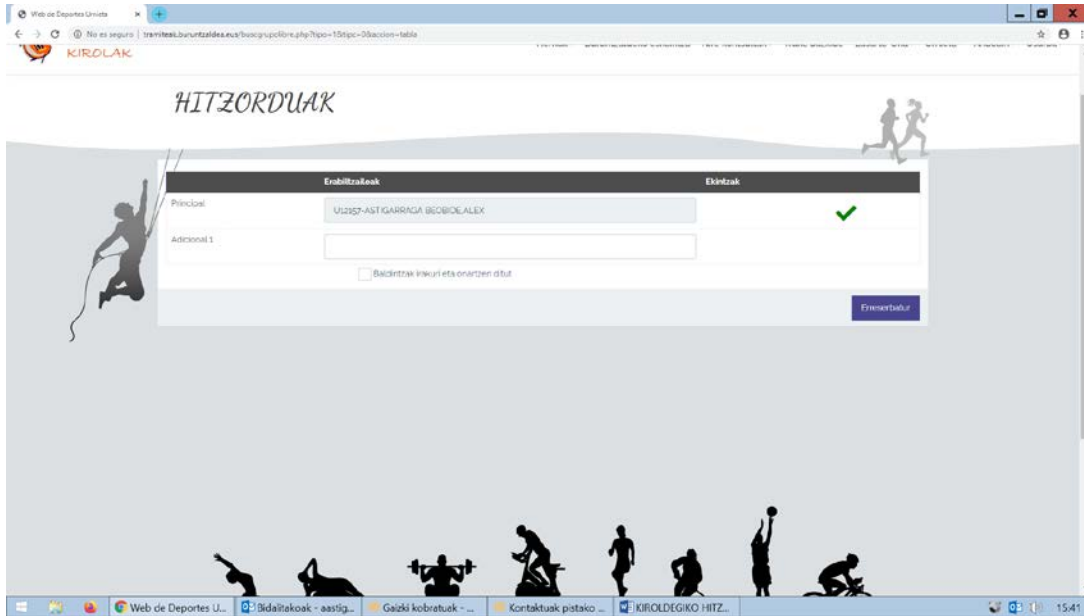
Web de Deportes Unista

No es seguro | tramiteak.buruntzaldea.eus/buscgrupolibre.php?tipo=1&tipo=0&accion=tabla

KIROLAK

HITZORDUAK

| | Erabiltzaileak | Ekintzak |
|---|---|---|
| Principal | U12157-ASTIGARRAGA BEOBIDE,ALEX | ✔ |
| Adicional 1 | | |

Baldintzak irakurri eta onartzen ditut

Erreserbatu

Web de Deportes U... | Bidalitakoak - aastig... | Gaizki kobratuak - ... | Kontaktuak pistako ... | KIROLDEGIKO HITZ...

15:41